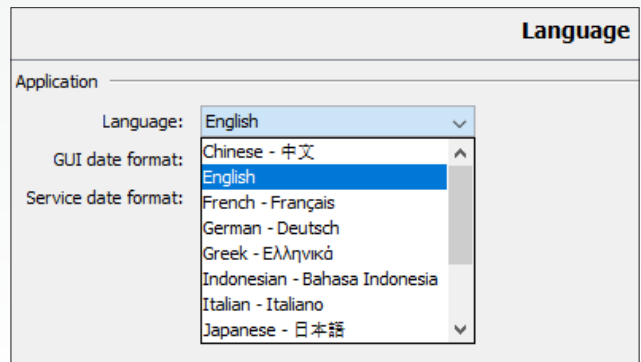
Language

Application

Language: English

GUI date format:

Service date format:

Chinese - 中文
English
French - Français
German - Deutsch
Greek - Ελληνικά
Indonesian - Bahasa Indonesia
Italian - Italiano
Japanese - 日本語